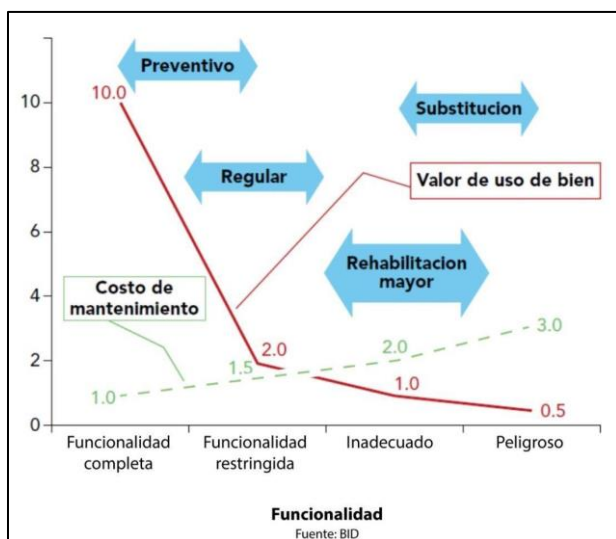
Preventivo

Substitucion

Regular

Valor de uso de bien

Rehabilitacion mayor

Costo de mantenimiento

10
8
6
4
2
0

10.0
2.0
1.0
0.5

1.0
1.5
2.0
3.0

Funcionalidad completa
Funcionalidad restringida
Inadecuado
Peligroso

Funcionalidad
Fuente: BID